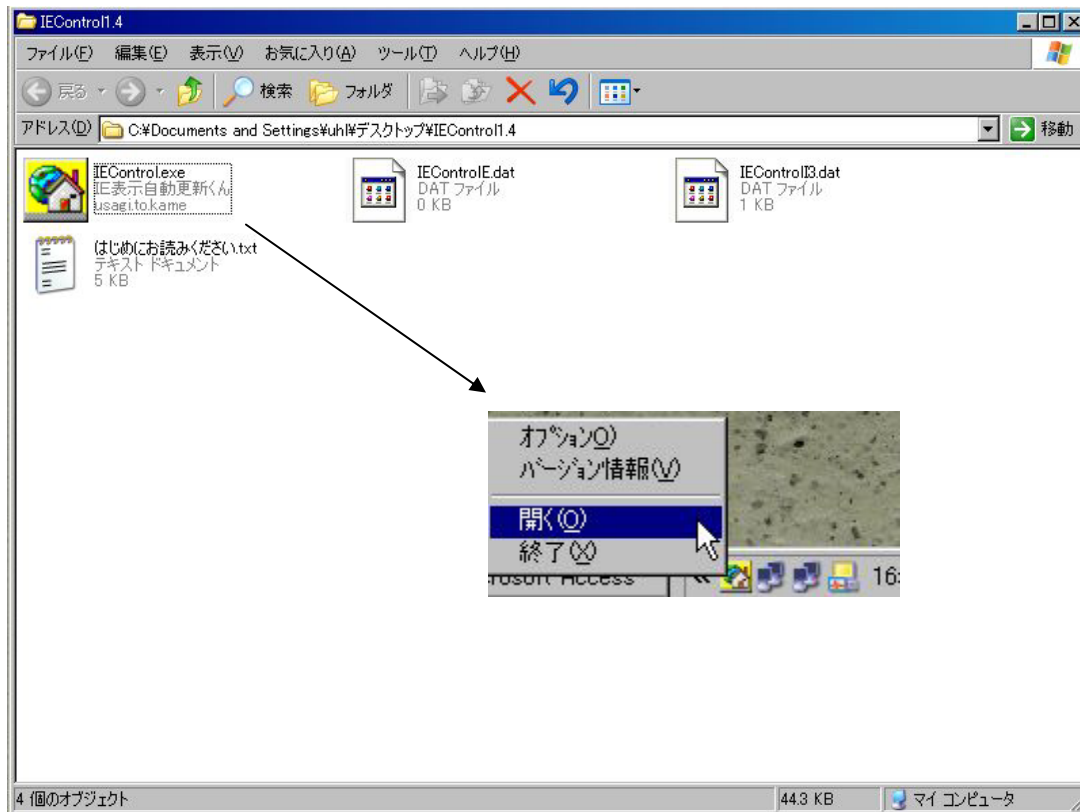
IEControl1.4

ファイル(F) 編集(E) 表示(V) お気に入り(A) ツール(T) ヘルプ(H)

戻る 検索 フォルダ

アドレス(D) C:¥Documents and Settings¥uhl¥デスクトップ¥IEControl1.4 移動

IEControl.exe
IE表示自動更新くん
usagi.to.kame

IEControlE.dat
DAT ファイル
0 KB

IEControlI3.dat
DAT ファイル
1 KB

はじめにお読みください.txt
テキスト ドキュメント
5 KB

オプション(O)
バージョン情報(V)
開く(O)
終了(X)

rosoft Access
16:

4 個のオブジェクト
44.3 KB
マイ コンピュータ